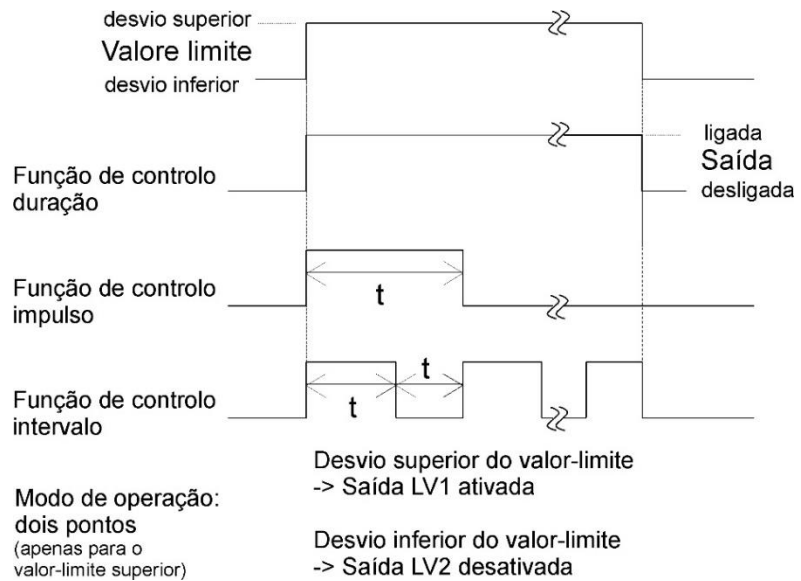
desvio superior
Valore limite
desvio inferior

ligada
Saída
desligada

Função de controlo duração

Função de controlo impulso

t

Função de controlo intervalo

t

t

Desvio superior do valor-limite
-> Saída LV1 ativada

Modo de operação: dois pontos
(apenas para o valor-limite superior)

Desvio inferior do valor-limite
-> Saída LV2 desativada